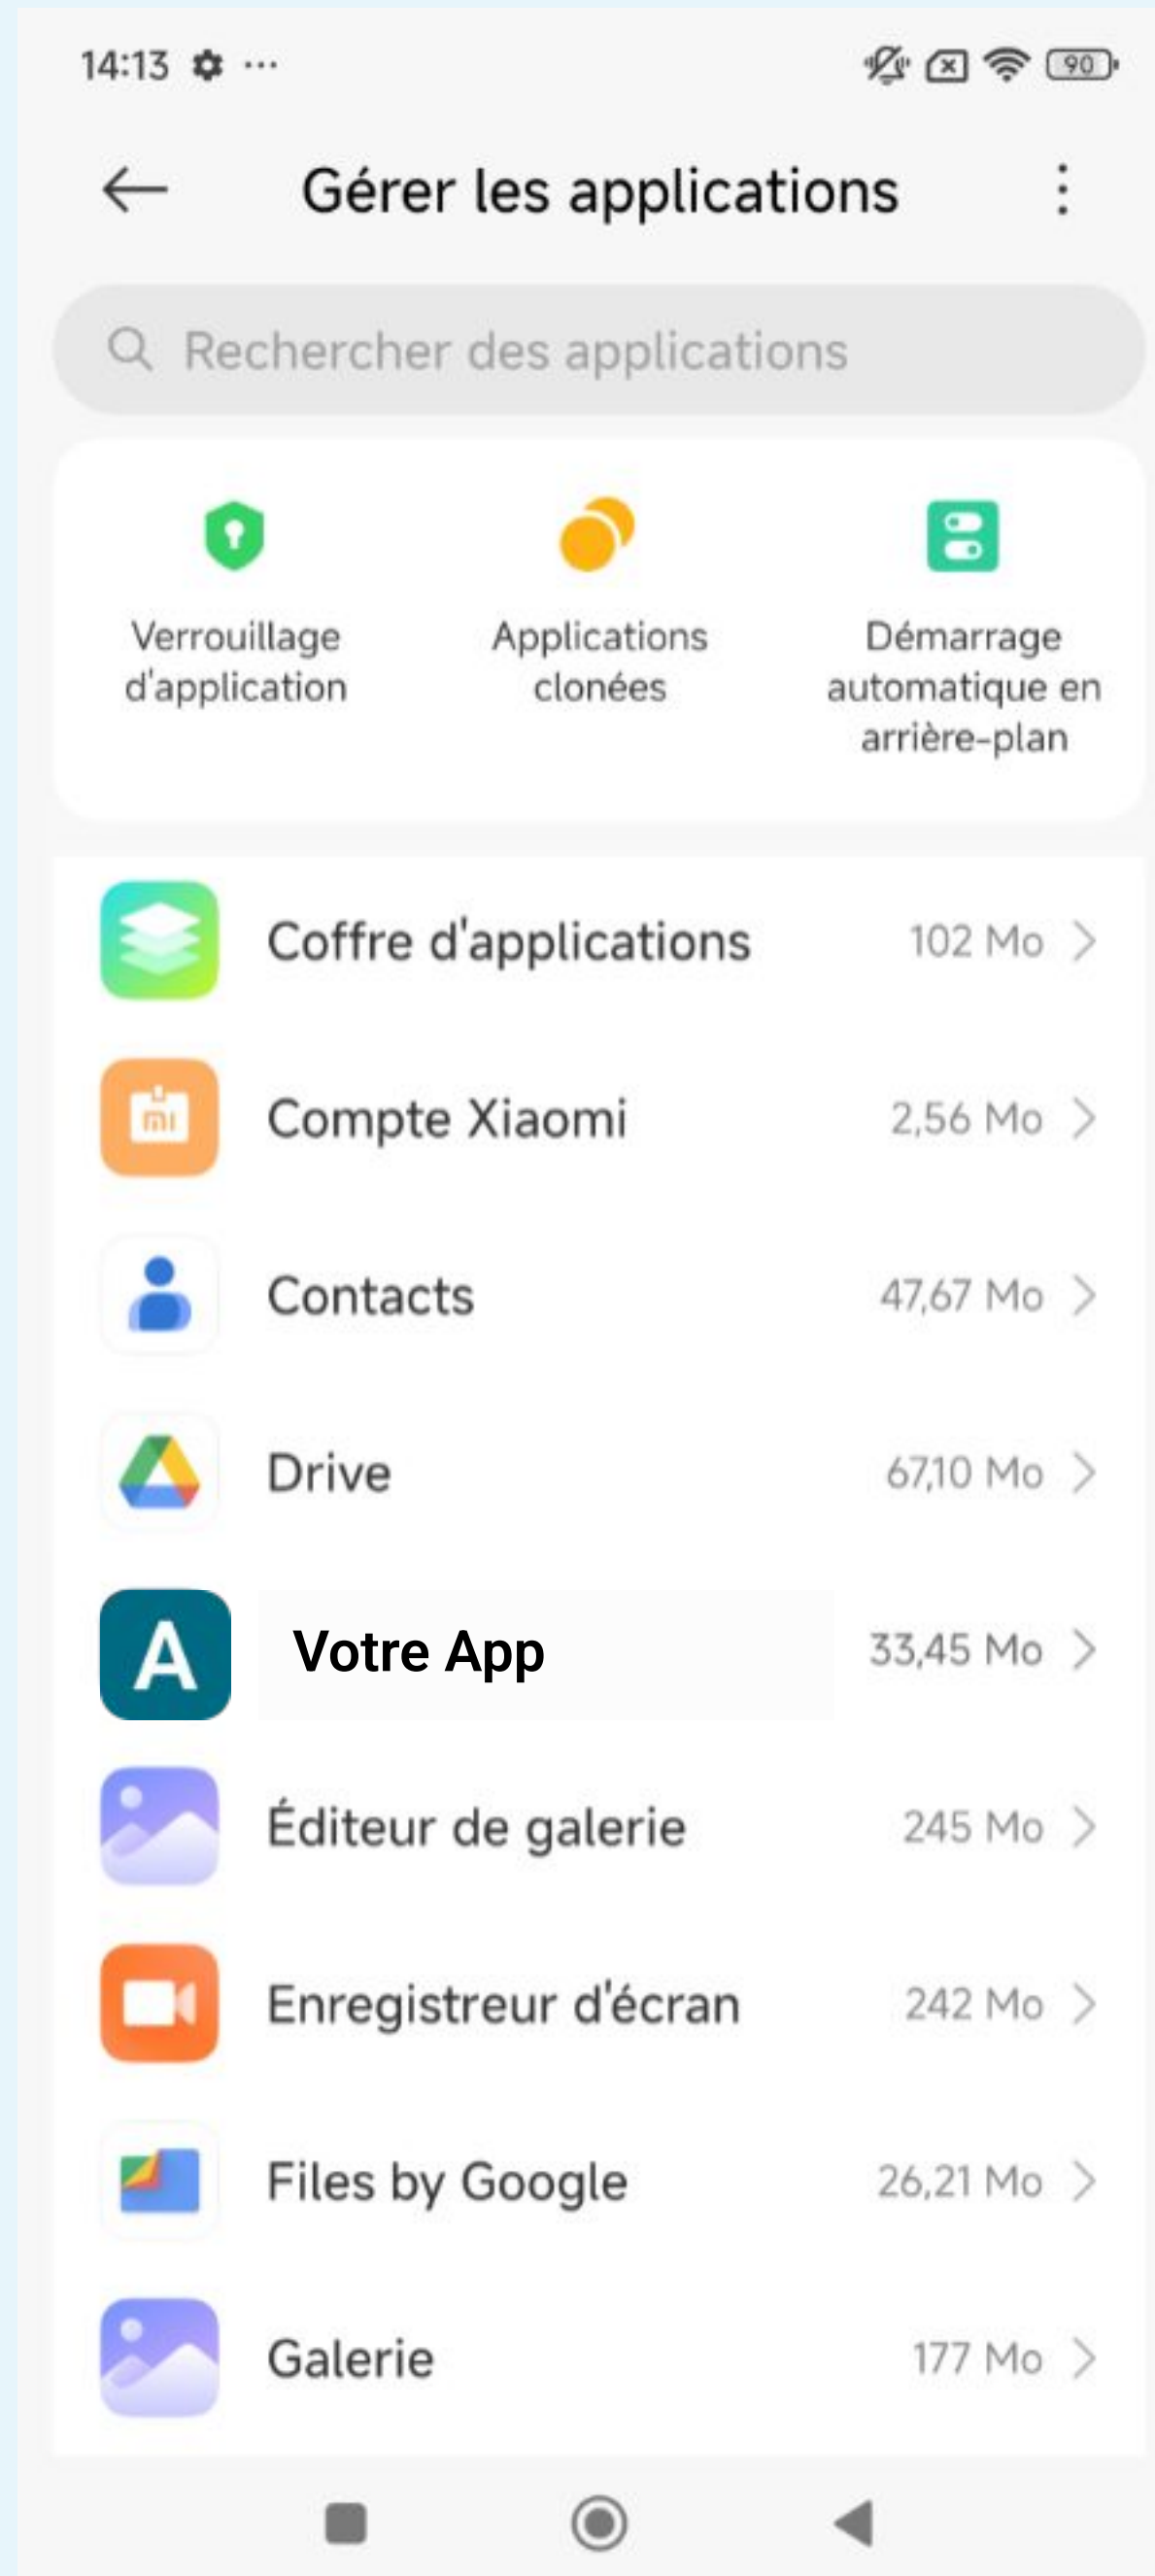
14:13 ⚙ ···

90

Gérer les applications

Rechercher des applications

Verrouillage d'application

Applications clonées

Démarrage automatique en arrière-plan

Coffre d'applications 102 Mo

mi

Compte Xiaomi 2,56 Mo

Contacts 47,67 Mo

Drive 67,10 Mo

A

Votre App 33,45 Mo

Éditeur de galerie 245 Mo

Enregistreur d'écran 242 Mo

Files by Google 26,21 Mo

Galerie 177 Mo